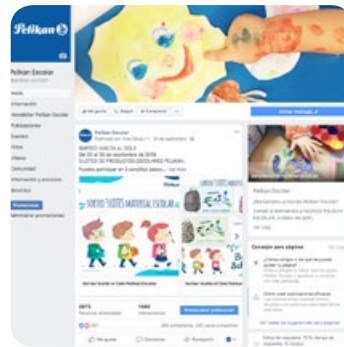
Pelikan

Pelikan Escolar

Inicio
Información
Pelikan Escolar
Publicaciones
Eventos
Fotos
Videos
Comunidad
Promociones
Servicios

Promocionar

Me gusta
Seguir
Compartir

Enviar mensaje

Pelikan Escolar

SORTEO VUELTA AL COLE
Del 20 al 30 de septiembre de 2018
Puedes participar en 3 sencillos pasos:

SORTEO 3 LOTES MATERIAL ESCOLAR

Promocionar publicación

Me gusta
Comentar
Compartir

Pelikan Escolar

Conexión para páginas